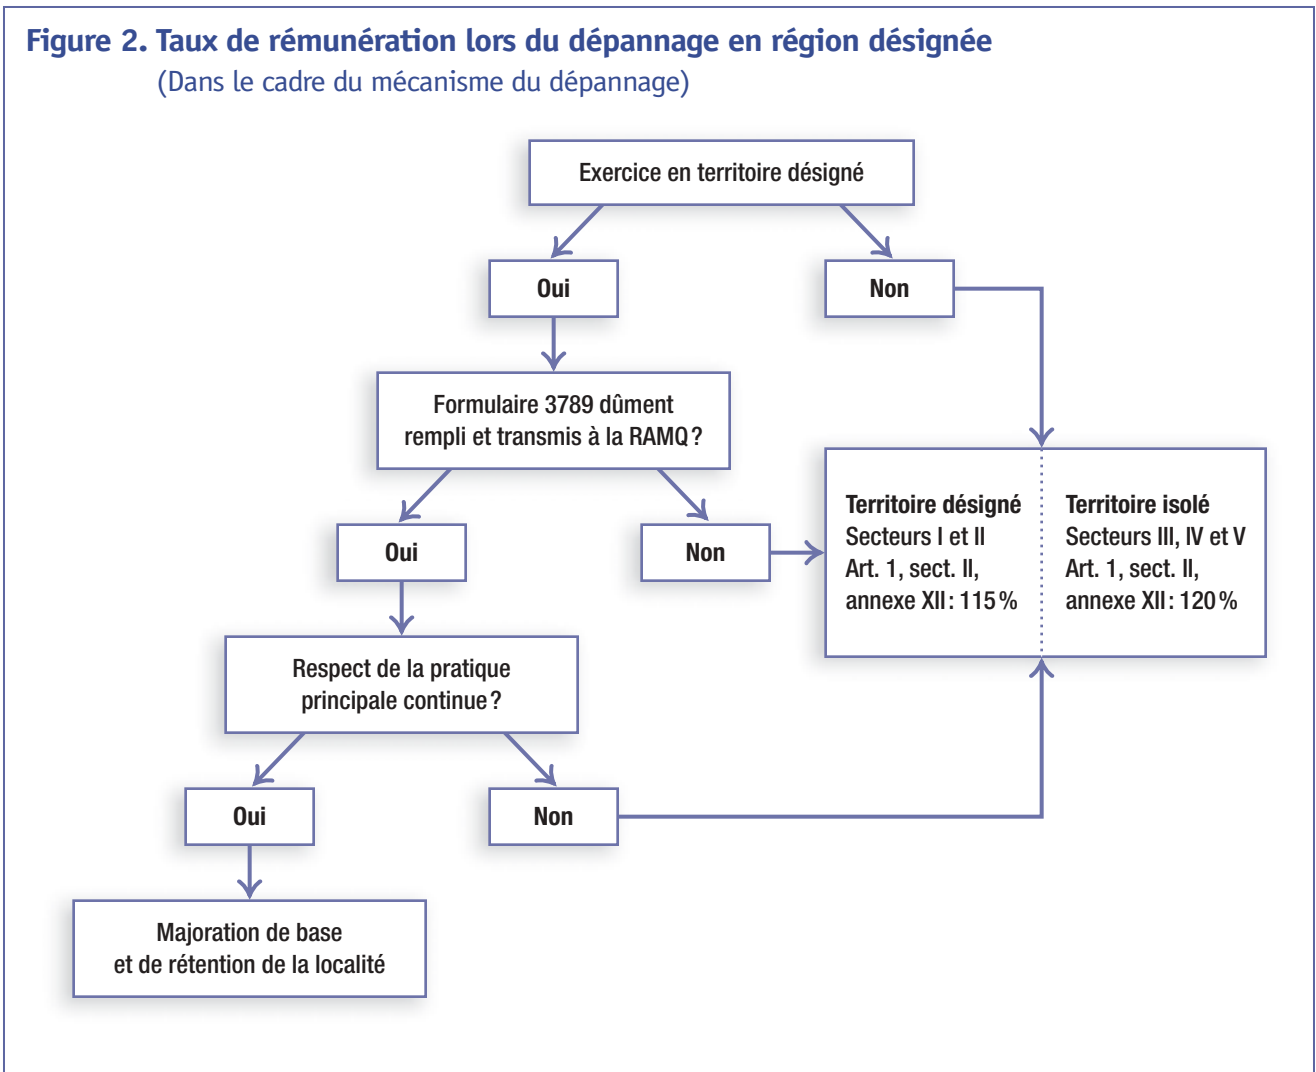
Figure 2. Taux de rémunération lors du dépannage en région désignée
(Dans le cadre du mécanisme du dépannage)

Exercice en territoire désigné

Oui

Non

Formulaire 3789 dûment rempli et transmis à la RAMQ ?

Oui

Non

Territoire désigné
Secteurs I et II
Art. 1, sect. II,
annexe XII : 115 %

Territoire isolé
Secteurs III, IV et V
Art. 1, sect. II,
annexe XII : 120 %

Respect de la pratique principale continue ?

Oui

Non

Majoration de base et de rétention de la localité